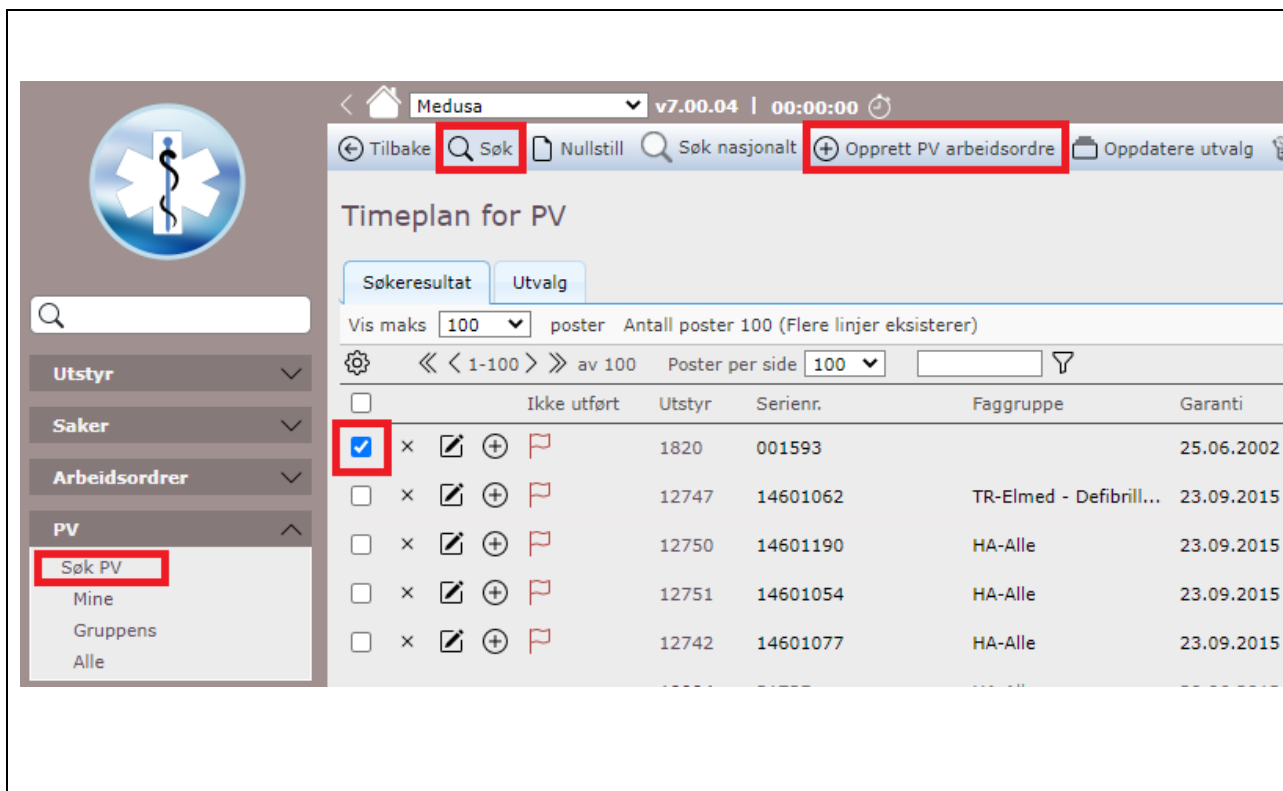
Medusa v7.00.04 | 00:00:00

Tilbake Søk Nullstill Søk nasjonalt Opprett PV arbeidsordre Oppdatere utvalg

Timeplan for PV

Søkeresultat Utvalg

Vis maks 100 poster Antall poster 100 (Flere linjer eksisterer)

1-100 av 100 Poster per side 100

| | | | | Ikke utført | Utstyr | Serienr. | Faggruppe | Garanti |
|---|---|---|---|---|---|---|---|---|
| ☑ | × | | | | 1820 | 001593 | | 25.06.2002 |
| ☐ | × | | | | 12747 | 14601062 | TR-Elmed - Defibrill... | 23.09.2015 |
| ☐ | × | | | | 12750 | 14601190 | HA-Alle | 23.09.2015 |
| ☐ | × | | | | 12751 | 14601054 | HA-Alle | 23.09.2015 |
| ☐ | × | | | | 12742 | 14601077 | HA-Alle | 23.09.2015 |

Utstyr
Saker
Arbeidsordrer
PV
Søk PV
Mine
Gruppens
Alle